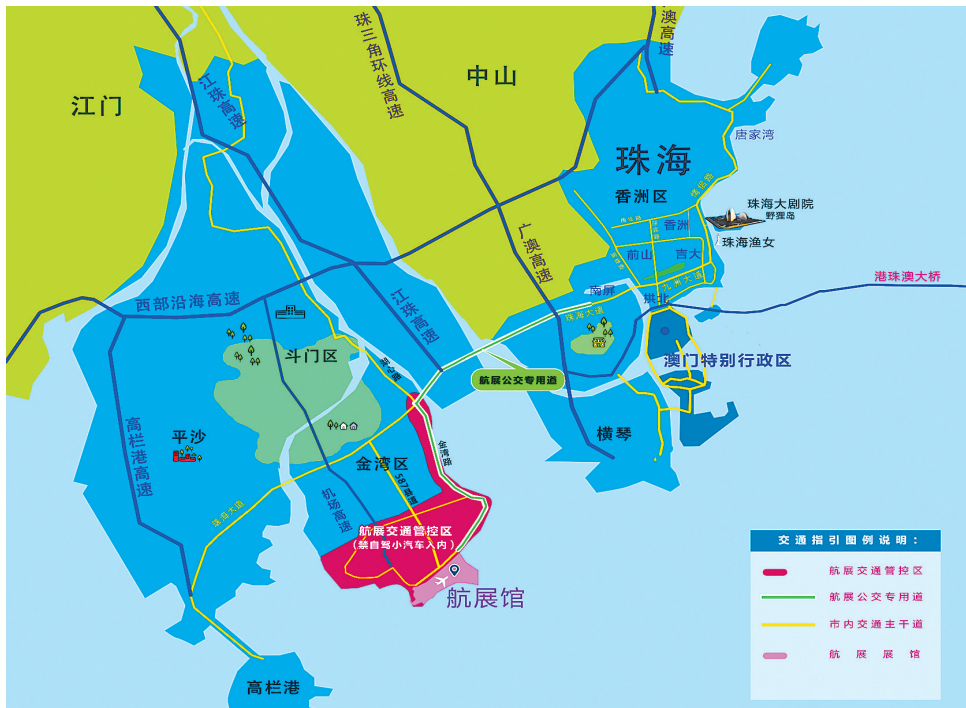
江门

中山

珠三角环线高速

江珠高速

澳高速

珠海

唐家湾

香洲区

珠海大剧院
野狸岛

珠海渔女

香洲

前山

吉大

拱北

南屏

广澳高速

港珠澳大桥

西部沿海高速

江珠高速

斗门区

珠海大道

航展公交专用道

澳门特别行政区

横琴

高栏港高速

平沙

金湾区

机场高速

珠海大道

金湾路

航展交通管控区
（禁自驾小汽车入内）

航展馆

高栏港

交通指引图例说明：

航展交通管控区

航展公交专用道

市内交通主干道

航展展馆